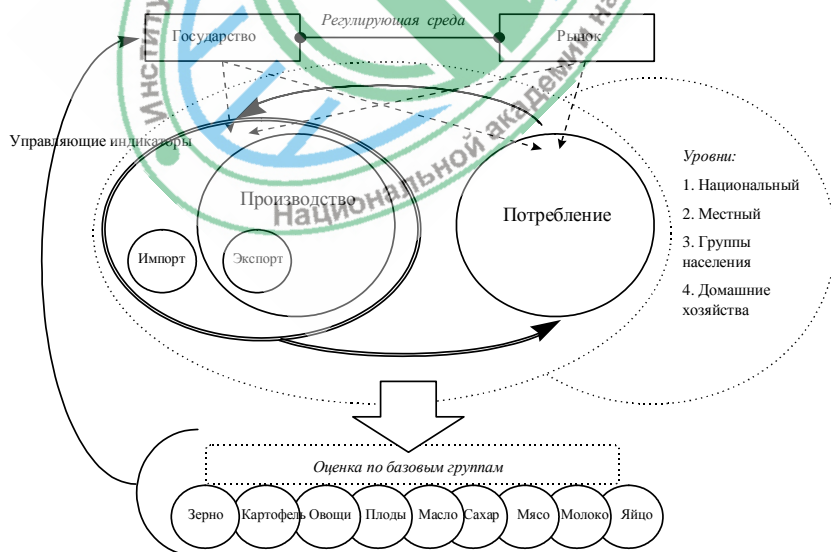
Государство

Регулирующая среда

Рынок

Управляющие индикаторы

Производство

Импорт

Экспорт

Потребление

Уровни:

1. Национальный

2. Местный

3. Группы населения

4. Домашние хозяйства

Оценка по базовым группам

Зерно

Картофель

Овощи

Плоды

Масло

Сахар

Мясо

Молоко

Яйцо

Институт ... Национальной академии на...